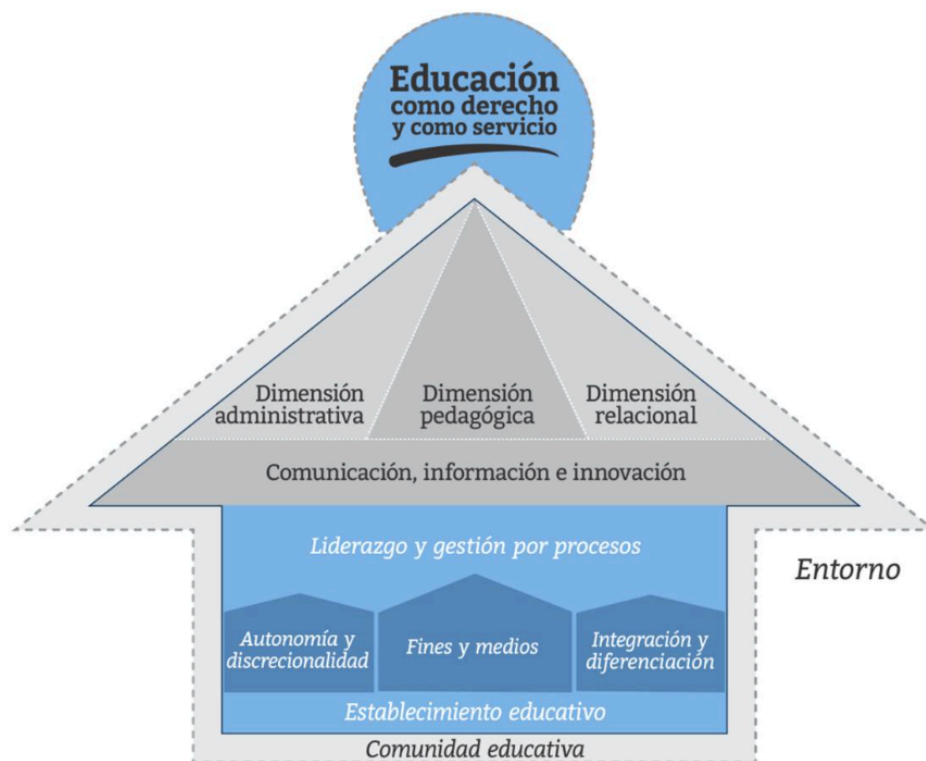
Educación
como derecho
y como servicio

Dimensión administrativa

Dimensión pedagógica

Dimensión relacional

Comunicación, información e innovación

Liderazgo y gestión por procesos

Entorno

Autonomía y discrecionalidad

Fines y medios

Integración y diferenciación

Establecimiento educativo

Comunidad educativa